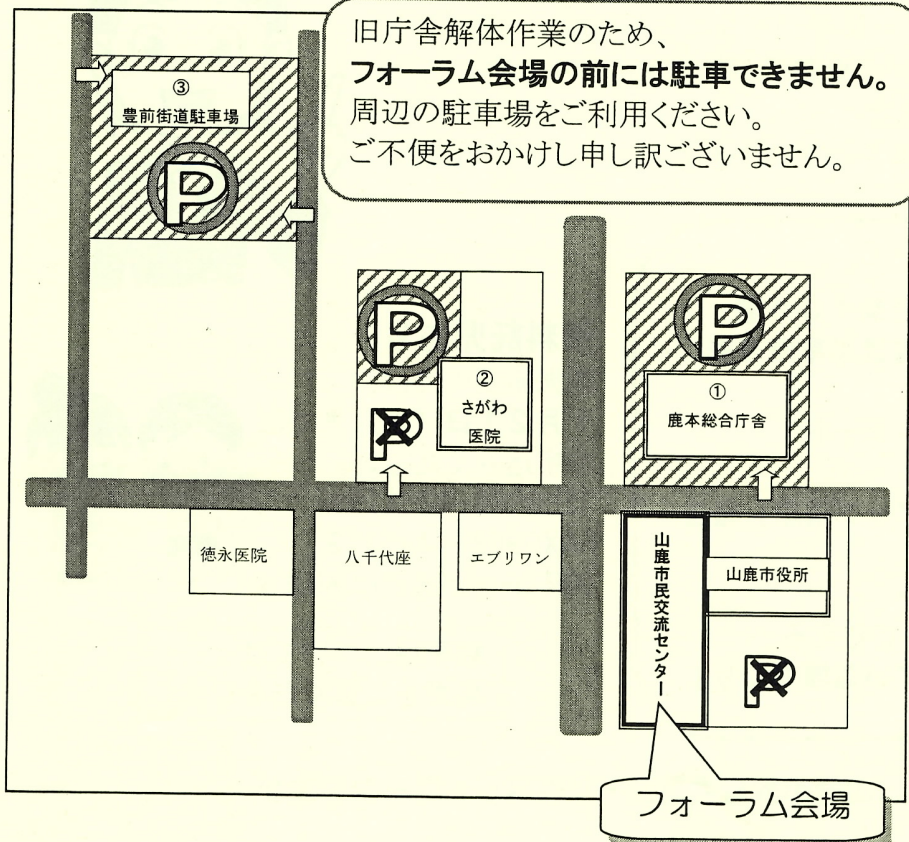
旧庁舎解体作業のため、
**フォーラム会場の前には駐車できません。**
周辺の駐車場をご利用ください。
ご不便をおかけし申し訳ございません。

③
豊前街道駐車場

P

P

②
さがわ
医院

P

P

①
鹿本総合庁舎

徳永医院

八千代座

エブリワン

山鹿市民交流センター

山鹿市役所

P

フォーラム会場